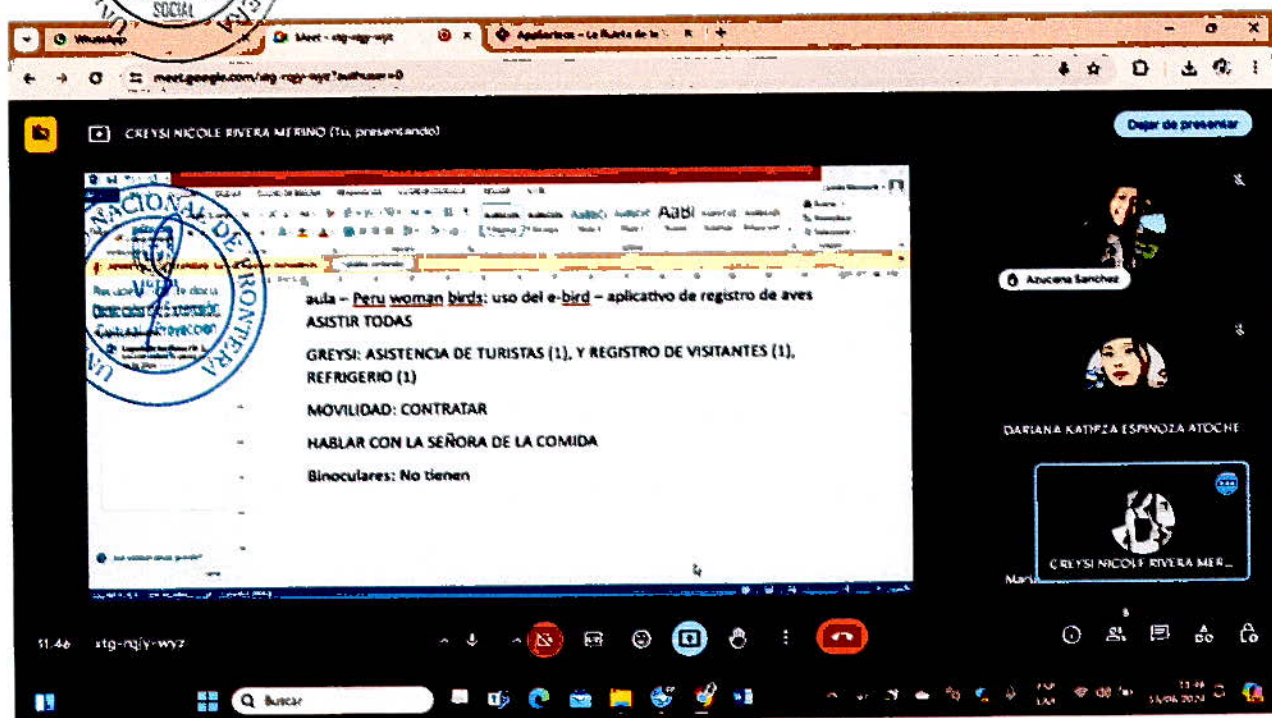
SOCIAL

WhatsApp
Meet - stg-rqjy-wyz
Aplicativos - La Ruleta de la

meet.google.com/stg-rqjy-wyz?authuser=0

CREYSI NICOLE RIVERA MERINO (Tú, presentando)

Dejar de presentar

NACIONAL DE FRONTERA

AaBl

aula – Peru woman birds: uso del e-bird – aplicativo de registro de aves
ASISTIR TODAS

GREYSI: ASISTENCIA DE TURISTAS (1), Y REGISTRO DE VISITANTES (1), REFRIGERIO (1)

MOVILIDAD: CONTRATAR

HABLAR CON LA SEÑORA DE LA COMIDA

Binoculares: No tienen

Azucena Sanchez

DARIANA KATIPZA ESPINOZA ATOCHE

CREYSI NICOLE RIVERA MER...

11:46 stg-rqjy-wyz

Buscar